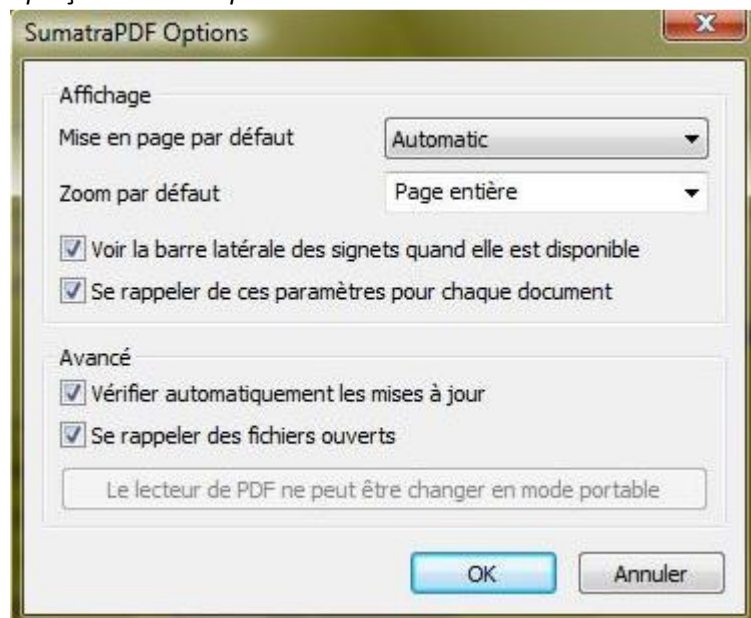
SumatraPDF Options

Affichage

Mise en page par défaut Automatic

Zoom par défaut Page entière

Voir la barre latérale des signets quand elle est disponible

Se rappeler de ces paramètres pour chaque document

Avancé

Vérifier automatiquement les mises à jour

Se rappeler des fichiers ouverts

Le lecteur de PDF ne peut être changer en mode portable

OK Annuler